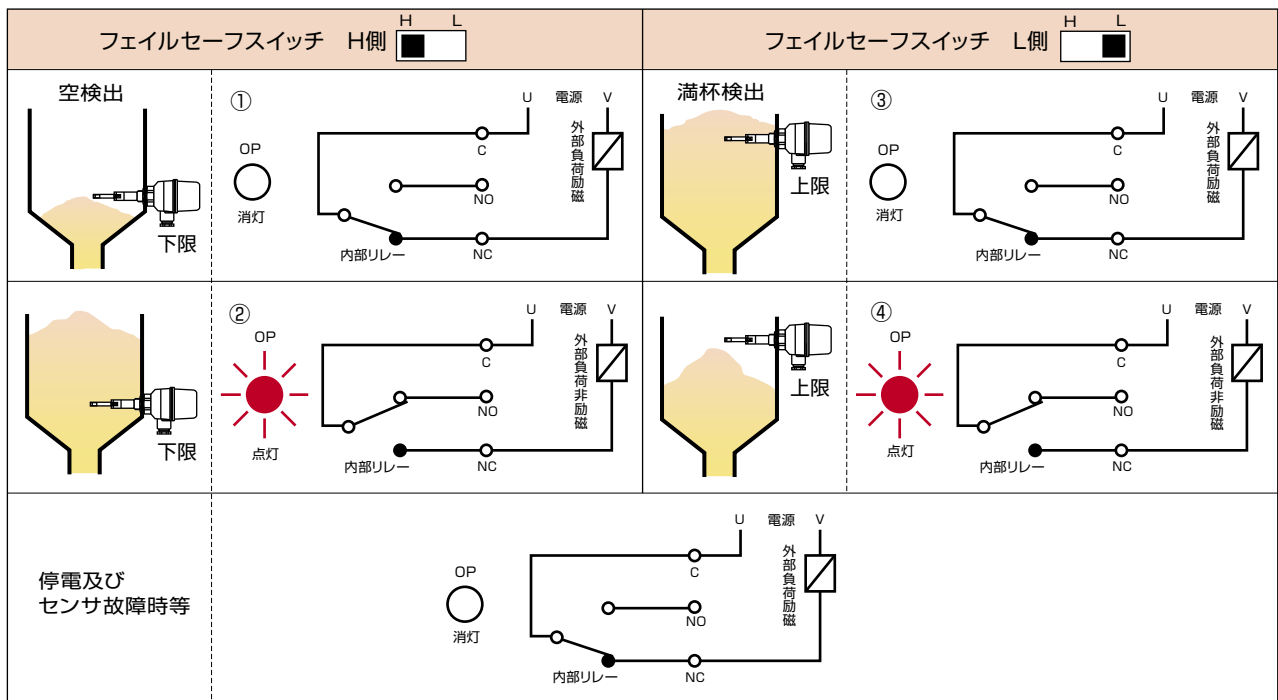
フェイルセーフスイッチ　H側 H L

フェイルセーフスイッチ　L側 H L

空検出

下限

①

OP

消灯

U 電源 V

外部負荷励磁

C

NO

内部リレー

NC

満杯検出

上限

③

OP

消灯

U 電源 V

外部負荷励磁

C

NO

内部リレー

NC

下限

②

OP

点灯

U 電源 V

外部負荷非励磁

C

NO

内部リレー

NC

上限

④

OP

点灯

U 電源 V

外部負荷非励磁

C

NO

内部リレー

NC

停電及び
センサ故障時等

OP

消灯

U 電源 V

外部負荷励磁

C

NO

内部リレー

NC